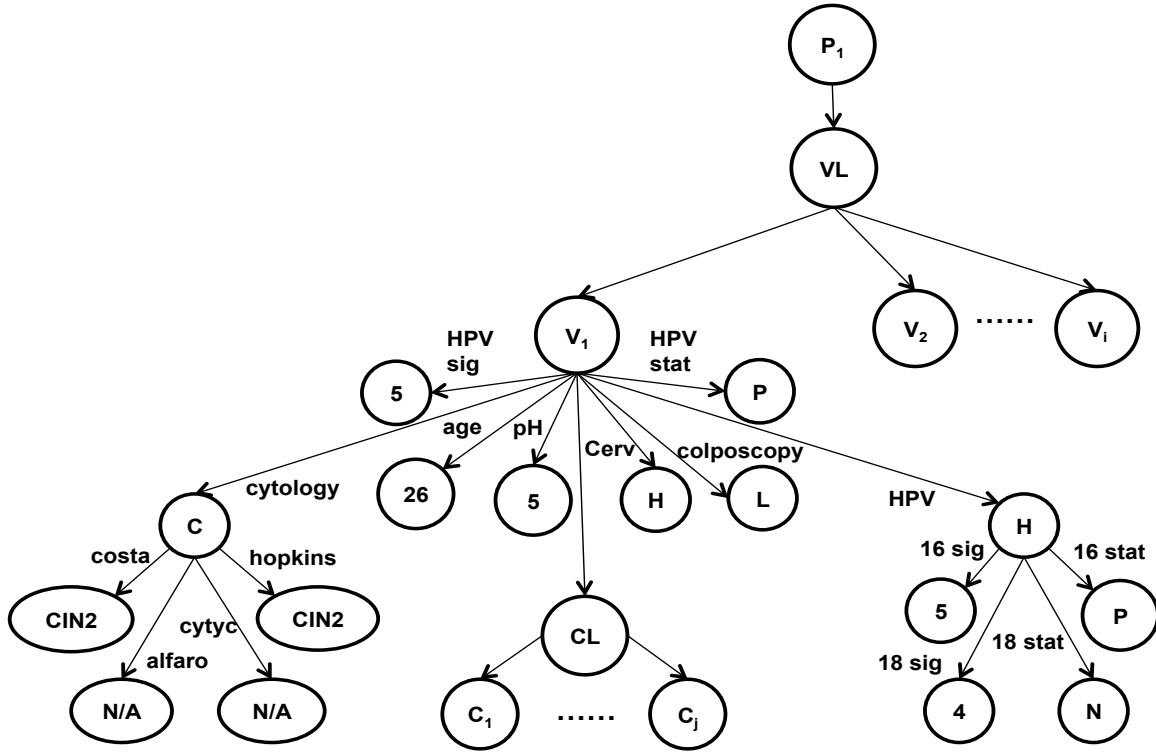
$P_1$

VL

$V_1$

$V_2$

......

$V_i$

HPV sig

HPV stat

5

P

age

pH

Cerv

colposcopy

cytology

26

5

H

L

HPV

C

H

costa

hopkins

16 sig

16 stat

CIN2

cytyc

CIN2

5

P

alfaro

CL

18 stat

18 sig

N/A

N/A

$C_1$

......

$C_j$

4

N